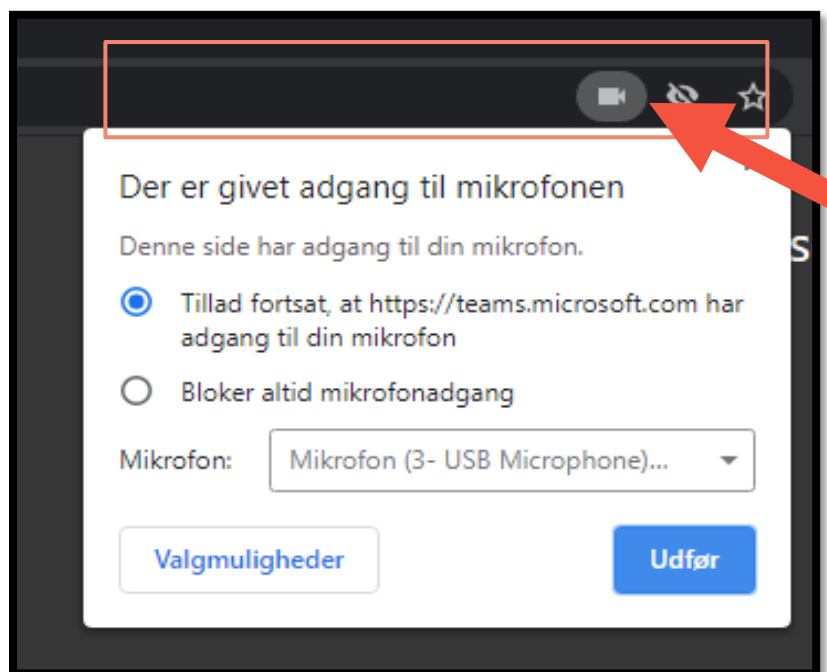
Der er givet adgang til mikrofonen

Denne side har adgang til din mikrofon.

Tillad fortsat, at https://teams.microsoft.com har adgang til din mikrofon

Bloker altid mikrofonadgang

Mikrofon: Mikrofon (3- USB Microphone)...

Valgmuligheder

Udfør